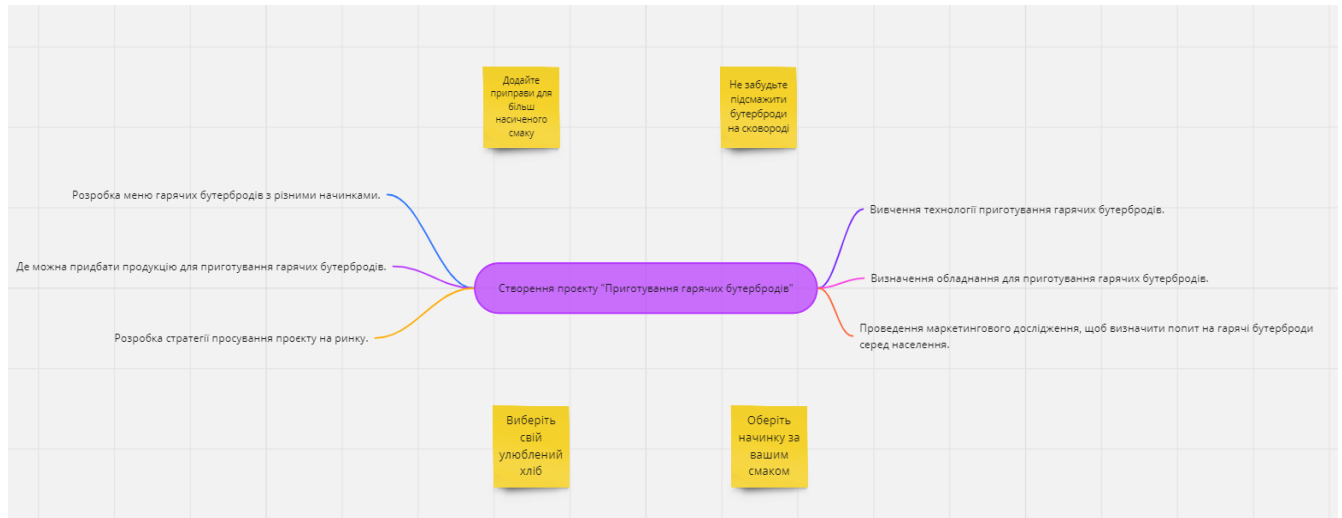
Додайте приправи для більш насиченого смаку

Не забудьте підсмажити бутерброди на сковороді

Розробка меню гарячих бутербродів з різними начинками.

Де можна придбати продукцію для приготування гарячих бутербродів.

Розробка стратегії просування проекту на ринку.

Створення проекту "Приготування гарячих бутербродів"

Вивчення технології приготування гарячих бутербродів.

Визначення обладнання для приготування гарячих бутербродів.

Проведення маркетингового дослідження, щоб визначити попит на гарячі бутерброди серед населення.

Виберіть свій улюблений хліб

Оберіть начинку за вашим смаком